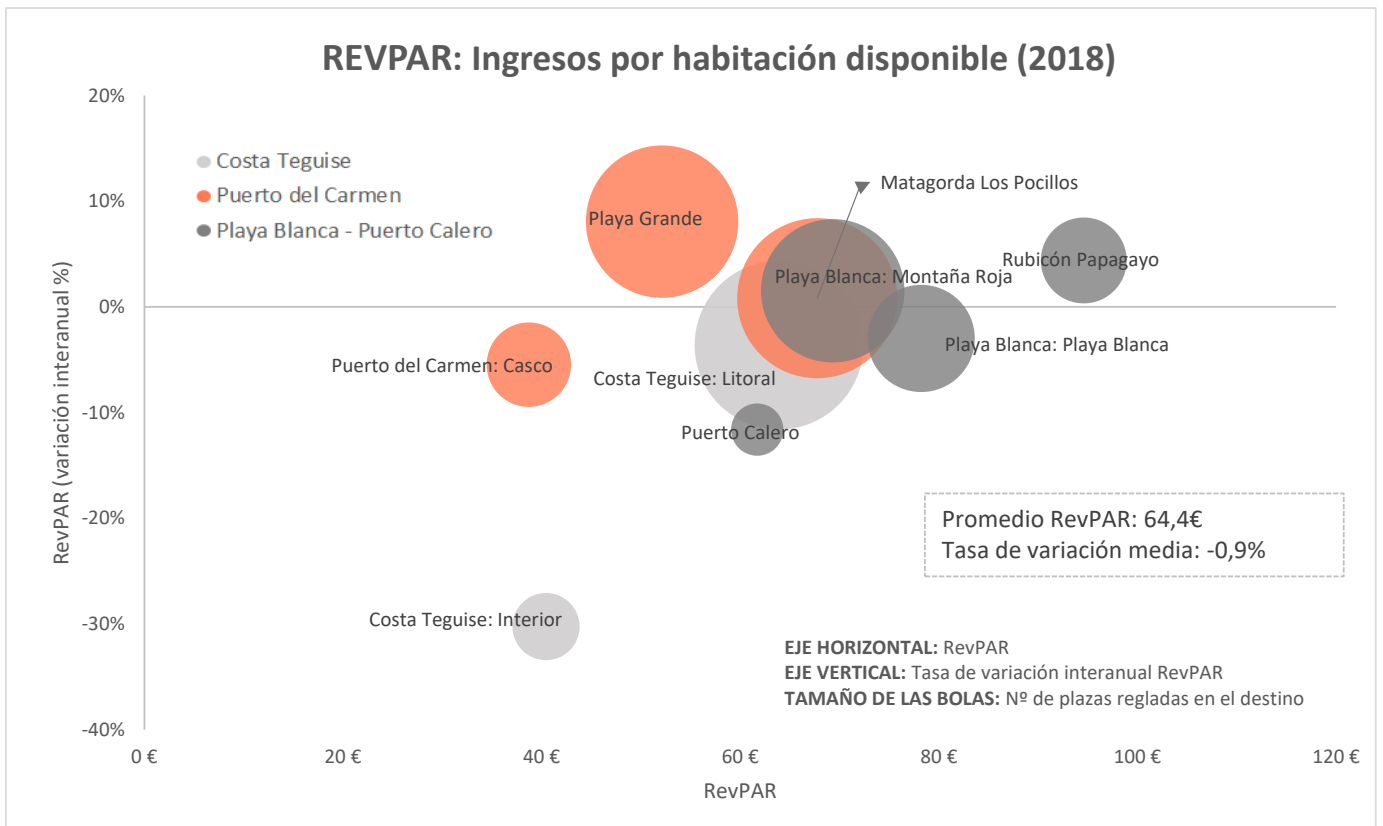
REVPAR: Ingresos por habitación disponible (2018)

Costa Teguise
Puerto del Carmen
Playa Blanca - Puerto Calero

20%
10%
0%
-10%
-20%
-30%
-40%

RevPAR (variación interanual %)

Playa Grande
Matagorda Los Pocillos
Rubicón Papagayo
Playa Blanca: Montaña Roja
Playa Blanca: Playa Blanca
Puerto del Carmen: Casco
Costa Teguise: Litoral
Puerto Calero
Costa Teguise: Interior

Promedio RevPAR: 64,4€
Tasa de variación media: -0,9%

**EJE HORIZONTAL:** RevPAR
**EJE VERTICAL:** Tasa de variación interanual RevPAR
**TAMAÑO DE LAS BOLAS:** Nº de plazas regladas en el destino

0 €
20 €
40 €
60 €
80 €
100 €
120 €

RevPAR